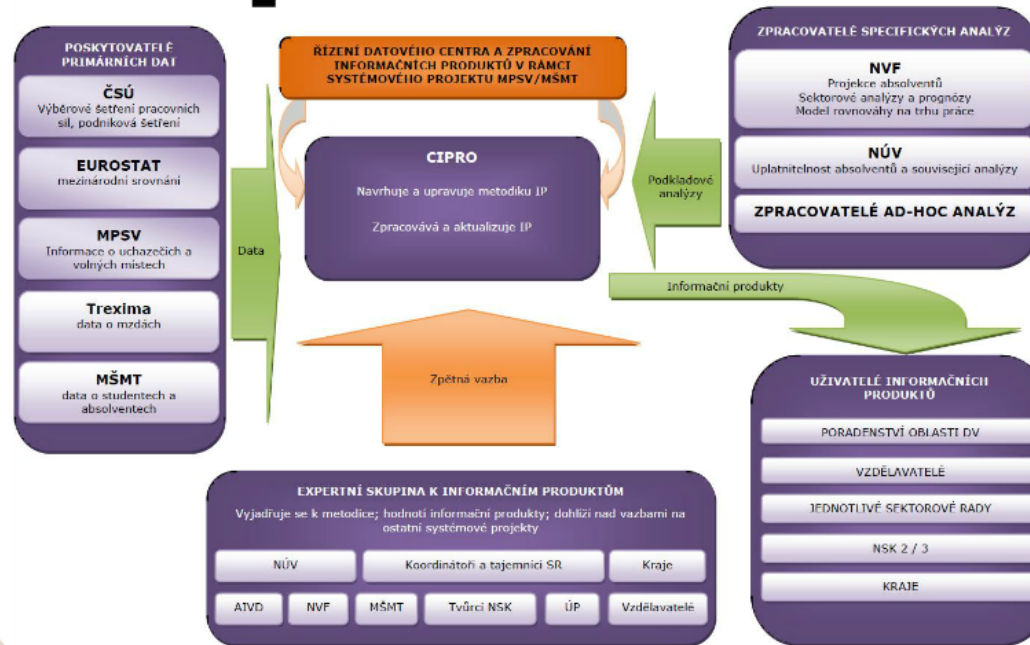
POSKYTOVATELÉ PRIMÁRNÍCH DAT

ČSÚ
Výběrové šetření pracovních sil, podniková šetření

EUROSTAT
mezinárodní srovnání

MPSV
Informace o uchazečích a volných místech

Trexima
data o mzdách

MŠMT
data o studentech a absolventech

Data

ŘÍZENÍ DATOVÉHO CENTRA A ZPRACOVÁNÍ INFORMAČNÍCH PRODUKTŮ V RÁMCI SYSTÉMOVÉHO PROJEKTU MPSV/MŠMT

CIPRO
Navrhuje a upravuje metodiku IP
Zpracovává a aktualizuje IP

Zpětná vazba

Podkladové analýzy

ZPRACOVATELÉ SPECIFICKÝCH ANALÝZ

NVF
Projekce absolventů
Sektorové analýzy a prognózy
Model rovnováhy na trhu práce

NÚV
Uplatnitelnost absolventů a související analýzy

ZPRACOVATELÉ AD-HOC ANALÝZ

Informační produkty

UŽIVATELÉ INFORMAČNÍCH PRODUKTŮ

PORADENSTVÍ OBLASTI DV

VZDĚLAVATELÉ

JEDNOTLIVÉ SEKTOROVÉ RADY

NSK 2 / 3

KRAJE

EXPERTNÍ SKUPINA K INFORMAČNÍM PRODUKTŮM
Vyjadřuje se k metodice; hodnotí informační produkty; dohlíží nad vazbami na ostatní systémové projekty

NÚV
Koordinátoři a tajemníci SR
Kraje
AIVD
NVF
MŠMT
Tvůrci NSK
ÚP
Vzdělavatelé